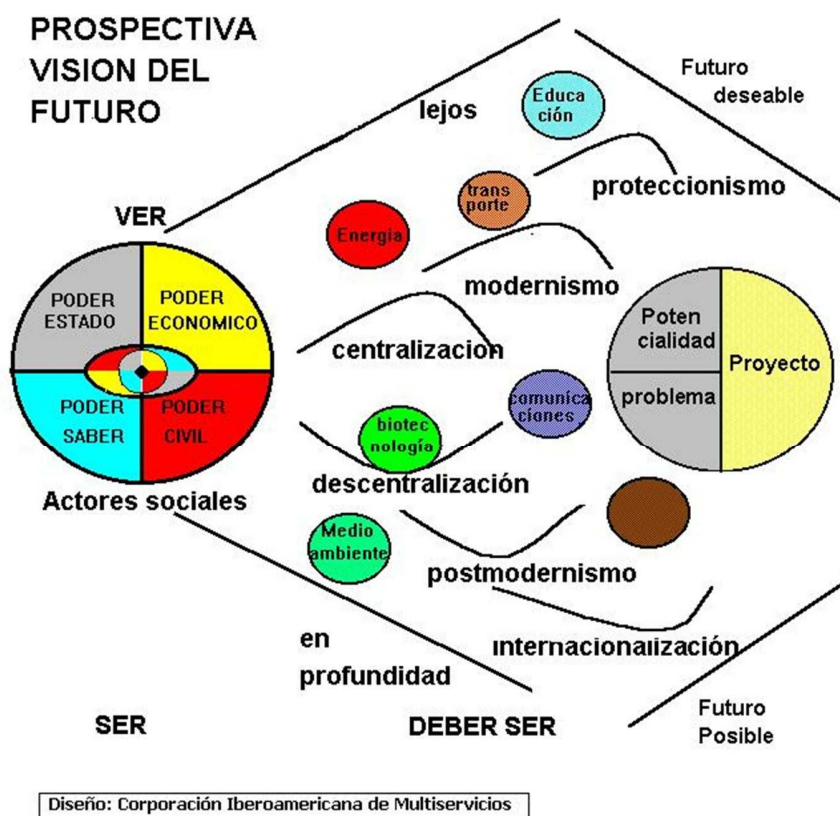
PROSPECTIVA
VISION DEL
FUTURO

lejos

Educa
ción

Futuro
deseable

trans
porte

proteccionismo

VER

Energia

modernismo

PODER
ESTADO

PODER
ECONOMICO

PODER
SABER

PODER
CIVIL

centralizacion

Poten
cialidad

problema

Proyecto

comunica
ciones

biotec
nología

descentralización

Actores sociales

Medio
ambiente

postmodernismo

en
profundidad

internacionalización

SER

DEBER SER

Futuro
Posible

Diseño: Corporación Iberoamericana de Multiservicios